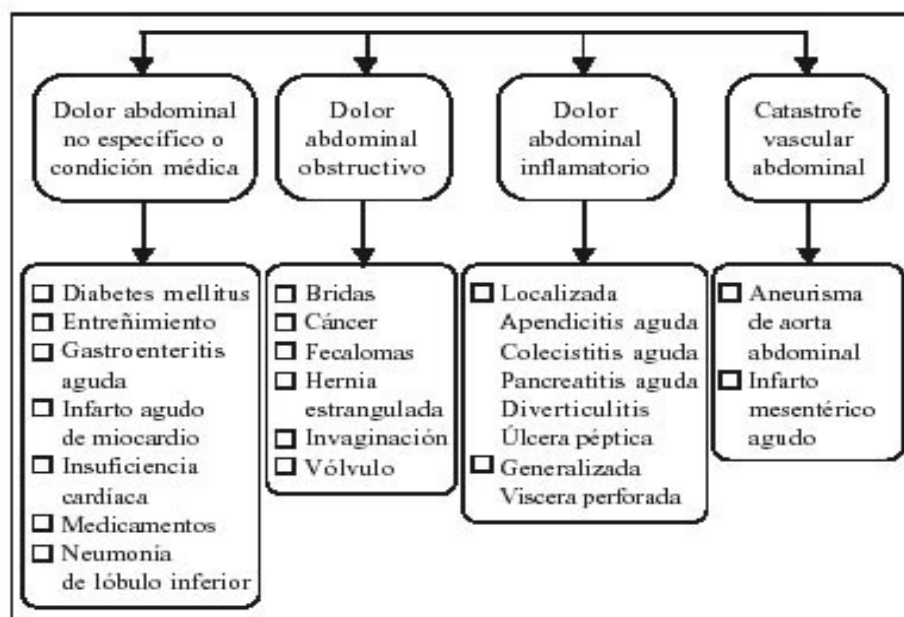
Dolor abdominal no específico o condición médica

Dolor abdominal obstructivo

Dolor abdominal inflamatorio

Catastrofe vascular abdominal

☐ Diabetes mellitus
☐ Entreñimiento
☐ Gastroenteritis aguda
☐ Infarto agudo de miocardio
☐ Insuficiencia cardíaca
☐ Medicamentos
☐ Neumonia de lóbulo inferior

☐ Bridas
☐ Cáncer
☐ Fecalomas
☐ Hernia estrangulada
☐ Invaginación
☐ Vólvulo

☐ Localizada
Apendicitis aguda
Colecistitis aguda
Pancreatitis aguda
Diverticulitis
Úlcera péptica
☐ Generalizada
Viscera perforada

☐ Aneurisma de aorta abdominal
☐ Infarto mesentérico agudo